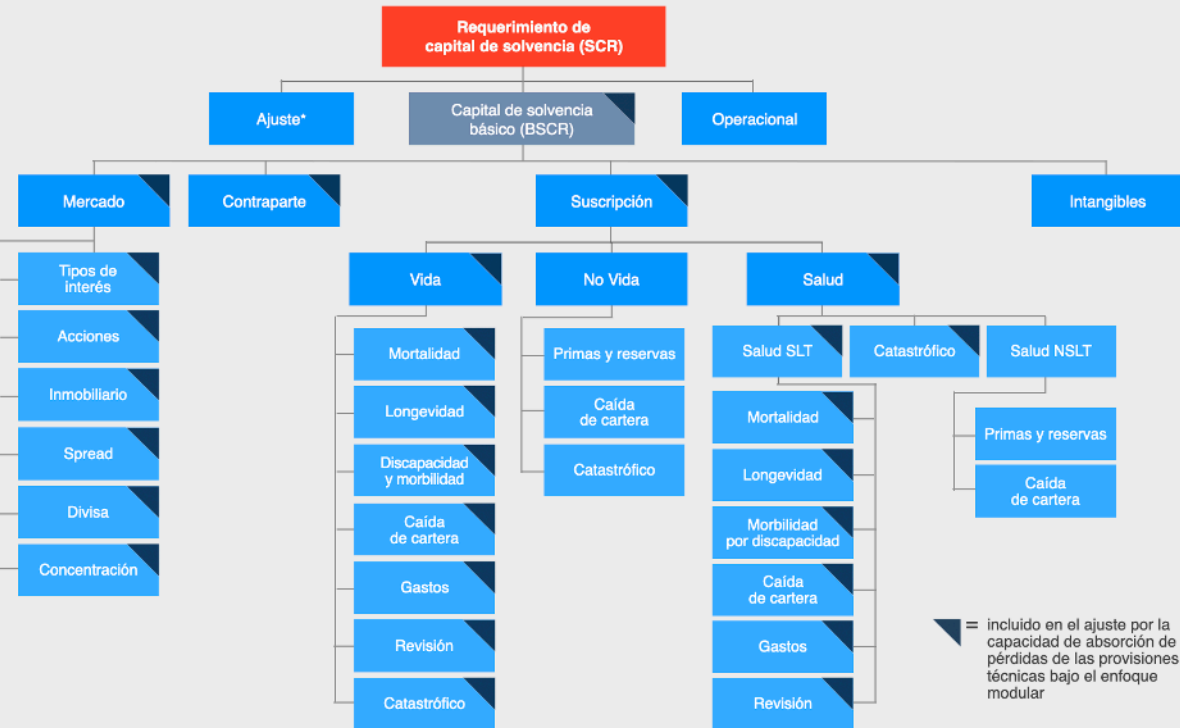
Requerimiento de capital de solvencia (SCR)

Ajuste*

Capital de solvencia básico (BSCR)

Operacional

Mercado

Contraparte

Suscripción

Intangibles

Tipos de interés

Acciones

Inmobiliario

Spread

Divisa

Concentración

Vida

No Vida

Salud

Mortalidad

Longevidad

Discapacidad y morbilidad

Caída de cartera

Gastos

Revisión

Catastrófico

Primas y reservas

Caída de cartera

Catastrófico

Salud SLT

Catastrófico

Salud NSLT

Mortalidad

Longevidad

Morbilidad por discapacidad

Caída de cartera

Gastos

Revisión

Primas y reservas

Caída de cartera

= incluido en el ajuste por la capacidad de absorción de pérdidas de las provisiones técnicas bajo el enfoque modular